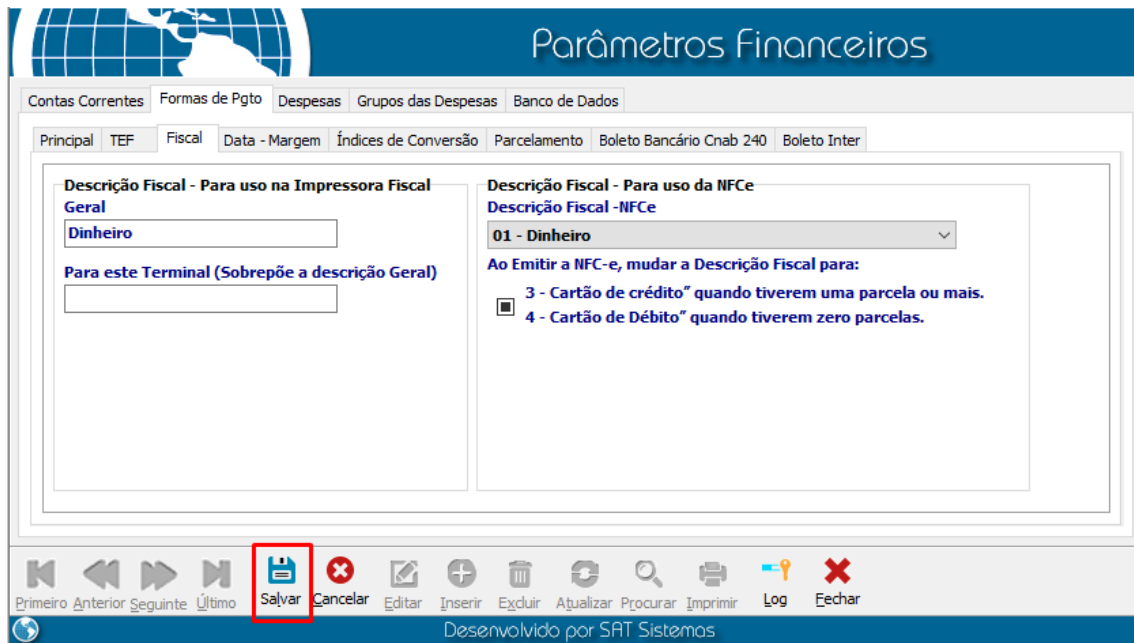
Parâmetros Financeiros

Contas Correntes | Formas de Pgto | Despesas | Grupos das Despesas | Banco de Dados

Principal | TEF | Fiscal | Data - Margem | Índices de Conversão | Parcelamento | Boleto Bancário Cnab 240 | Boleto Inter

Descrição Fiscal - Para uso na Impressora Fiscal
Geral
Dinheiro
Para este Terminal (Sobrepõe a descrição Geral)

Descrição Fiscal - Para uso da NFCe
Descrição Fiscal -NFCe
01 - Dinheiro
Ao Emitir a NFC-e, mudar a Descrição Fiscal para:
3 - Cartão de crédito" quando tiverem uma parcela ou mais.
4 - Cartão de Débito" quando tiverem zero parcelas.

Primeiro Anterior Seguinte Último Salvar Cancelar Editar Inserir Excluir Atualizar Procurar Imprimir Log Fechar

Desenvolvido por SAT Sistemas